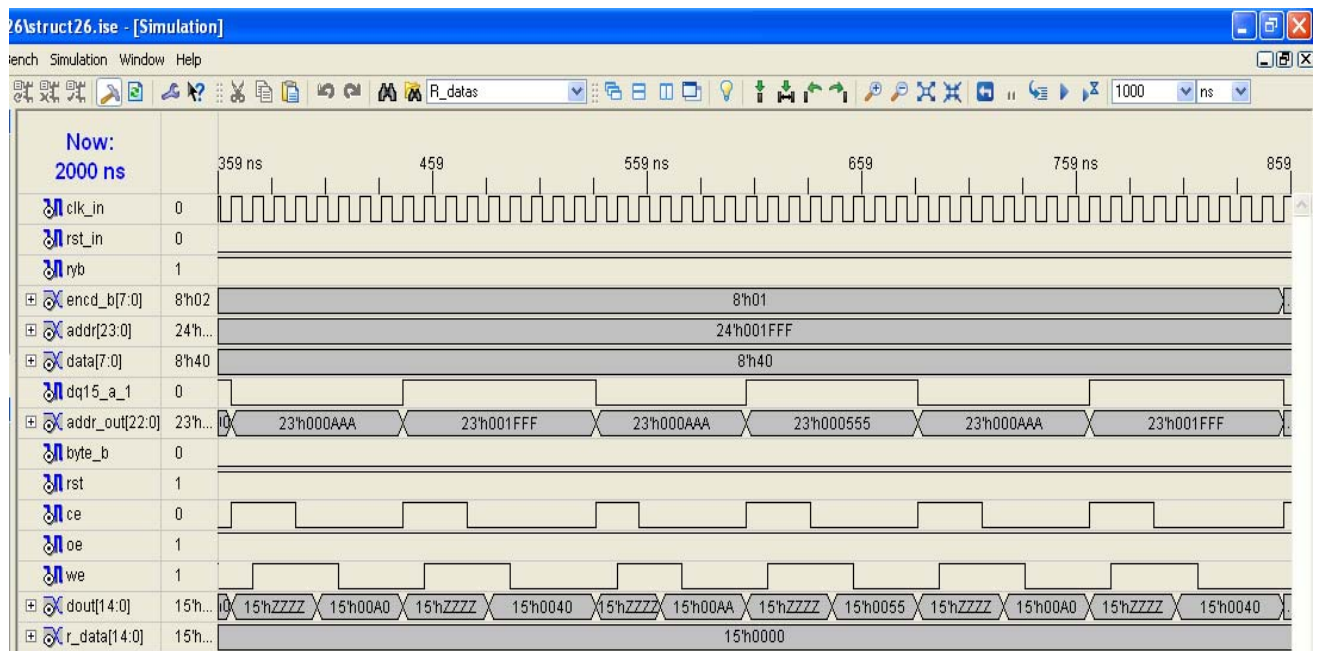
26\struct26.ise - [Simulation]

ench Simulation Window Help

R_datas 1000 ns

| Now: 2000 ns | | 359 ns 459 559 ns 659 759 ns 859 |
|---|---|---|
| clk_in | 0 | |
| rst_in | 0 | |
| ryb | 1 | |
| encd_b[7:0] | 8'h02 | 8'h01 |
| addr[23:0] | 24'h... | 24'h001FFF |
| data[7:0] | 8'h40 | 8'h40 |
| dq15_a_1 | 0 | |
| addr_out[22:0] | 23'h... | 23'h000AAA 23'h001FFF 23'h000AAA 23'h000555 23'h000AAA 23'h001FFF |
| byte_b | 0 | |
| rst | 1 | |
| ce | 0 | |
| oe | 1 | |
| we | 1 | |
| dout[14:0] | 15'h... | 15'hZZZZ 15'h00A0 15'hZZZZ 15'h0040 15'hZZZZ 15'h00AA 15'hZZZZ 15'h0055 15'hZZZZ 15'h00A0 15'hZZZZ 15'h0040 |
| r_data[14:0] | 15'h... | 15'h0000 |